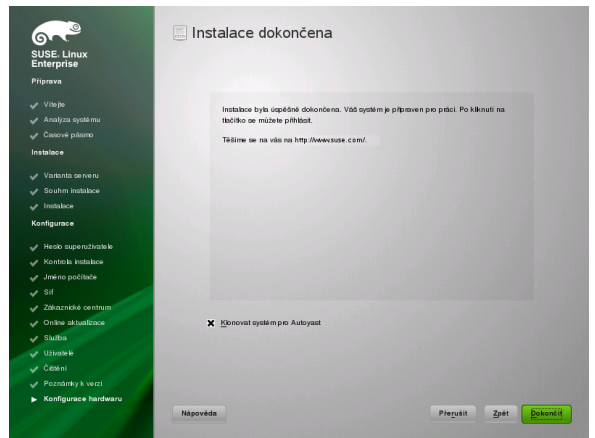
SUSE. Linux Enterprise

Příprava
Vítejte
Analýza systému
Časové pásmo
Instalace
Varianta serveru
Souhrn instalace
Instalace
Konfigurace
Heslo superuživatele
Kontrola instalace
Jméno počítače
Síť
Zákaznické centrum
Online aktualizace
Služba
Uživatelé
Čištění
Poznámky k verzi
Konfigurace hardwaru

Instalace dokončena

Instalace byla úspěšně dokončena. Váš systém je připraven pro práci. Po kliknutí na tlačítko se můžete přihlásit.

Těšíme se na vás na http://www.suse.com/.

Klonovat systém pro Autoyast

Nápověda
Přerušit
Zpět
Dokončit